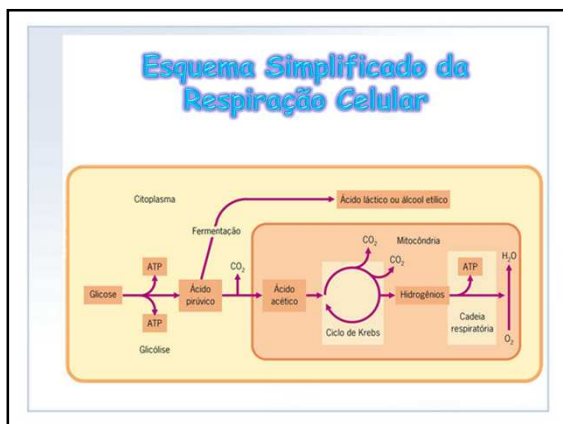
Esquema Simplificado da Respiração Celular

Citoplasma

Ácido láctico ou álcool etílico

Fermentação

$CO_2$

Mitocôndria

$CO_2$

$CO_2$

ATP

$H_2O$

ATP

Glicose

Ácido pirúvico

Ácido acético

Hidrogênios

ATP

Ciclo de Krebs

Cadeia respiratória

$O_2$

Glicólise